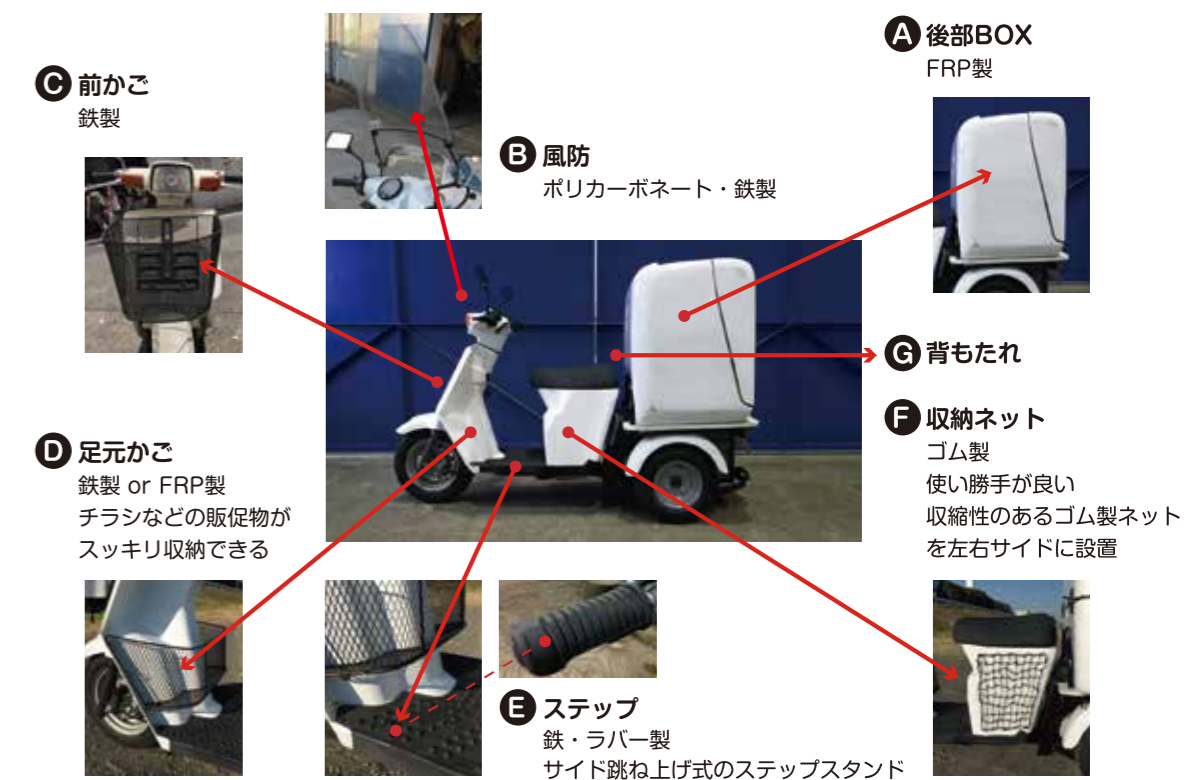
A 後部BOX
FRP製

C 前かご
鉄製

B 風防
ポリカーボネート・鉄製

G 背もたれ

F 収納ネット
ゴム製
使い勝手が良い
収縮性のあるゴム製ネット
を左右サイドに設置

D 足元かご
鉄製 or FRP製
チラシなどの販促物が
スッキリ収納できる

E ステップ
鉄・ラバー製
サイド跳ね上げ式のステップスタンド